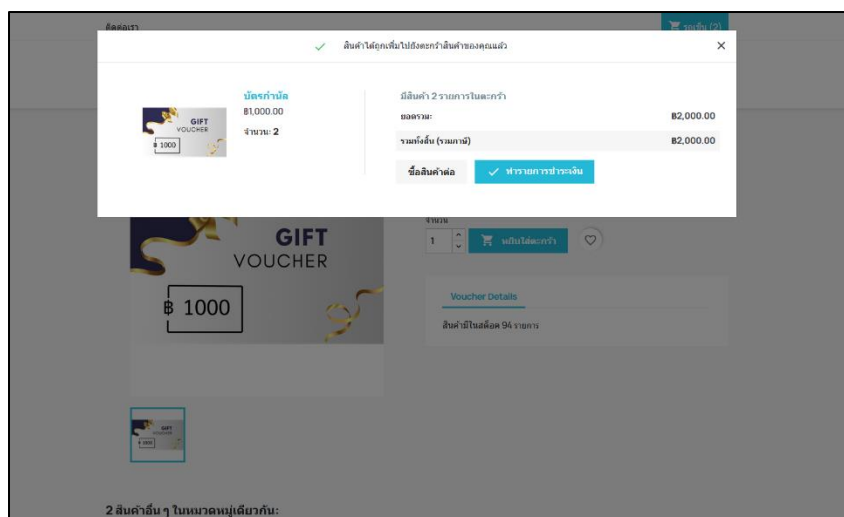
ติดต่อเรา

รถเข็น (2)

สินค้าได้ถูกเพิ่มไปยังตะกร้าสินค้าของคุณแล้ว

×

GIFT VOUCHER

฿ 1000

บัตรกำนัล

฿1,000.00

จำนวน: 2

มีสินค้า 2 รายการในตะกร้า

ยอดรวม: ฿2,000.00

รวมทั้งสิ้น (รวมภาษี) ฿2,000.00

ซื้อสินค้าต่อ

ทำรายการชำระเงิน

GIFT VOUCHER

฿ 1000

จำนวน

1

หยิบใส่ตะกร้า

Voucher Details

สินค้ามีในสต็อค 94 รายการ

GIFT VOUCHER

฿ 1000

2 สินค้าอื่น ๆ ในหมวดหมู่เดียวกัน: